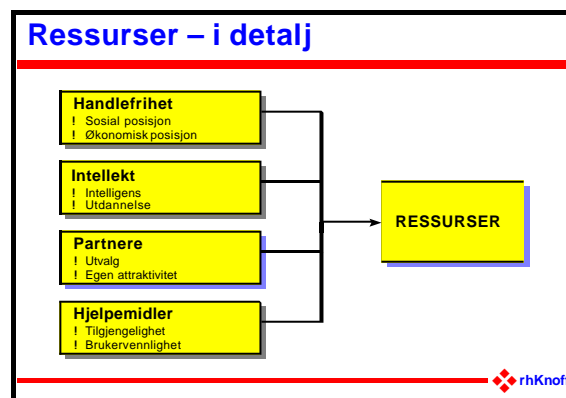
Ressurser – i detalj

Handlefrihet
! Sosial posisjon
! Økonomisk posisjon

Intellekt
! Intelligens
! Utdannelse

Partnere
! Utvalg
! Egen attraktivitet

Hjelpemidler
! Tilgjengelighet
! Brukervennlighet

RESSURSER

rhKnof